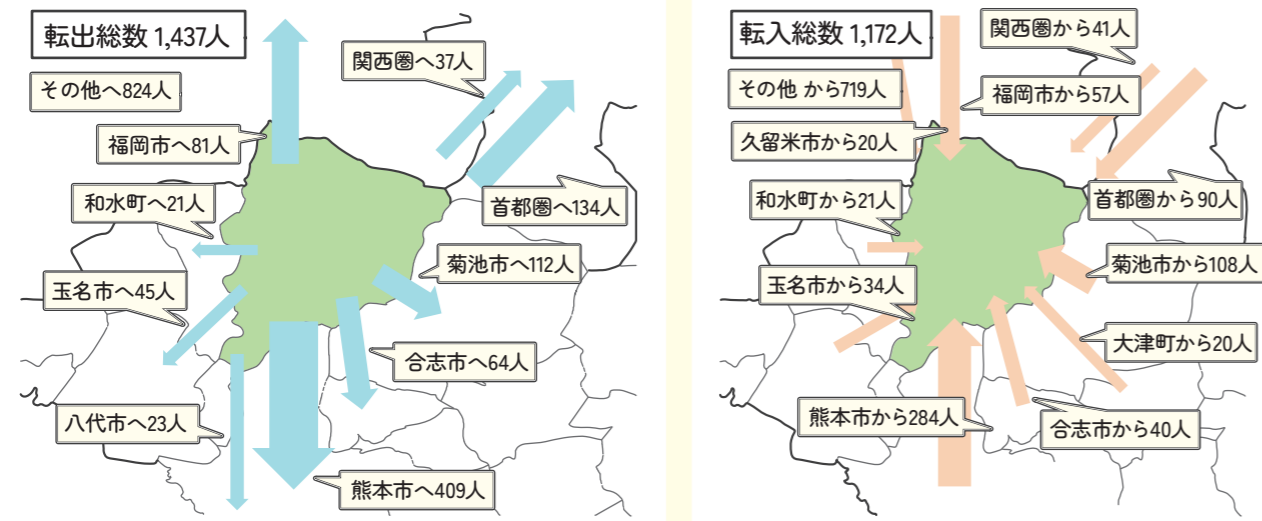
転出総数 1,437人

その他へ824人

関西圏へ37人

福岡市へ81人

和水町へ21人

首都圏へ134人

菊池市へ112人

玉名市へ45人

合志市へ64人

八代市へ23人

熊本市へ409人

転入総数 1,172人

関西圏から41人

その他 から719人

福岡市から57人

久留米市から20人

和水町から21人

首都圏から90人

菊池市から108人

玉名市から34人

大津町から20人

熊本市から284人

合志市から40人